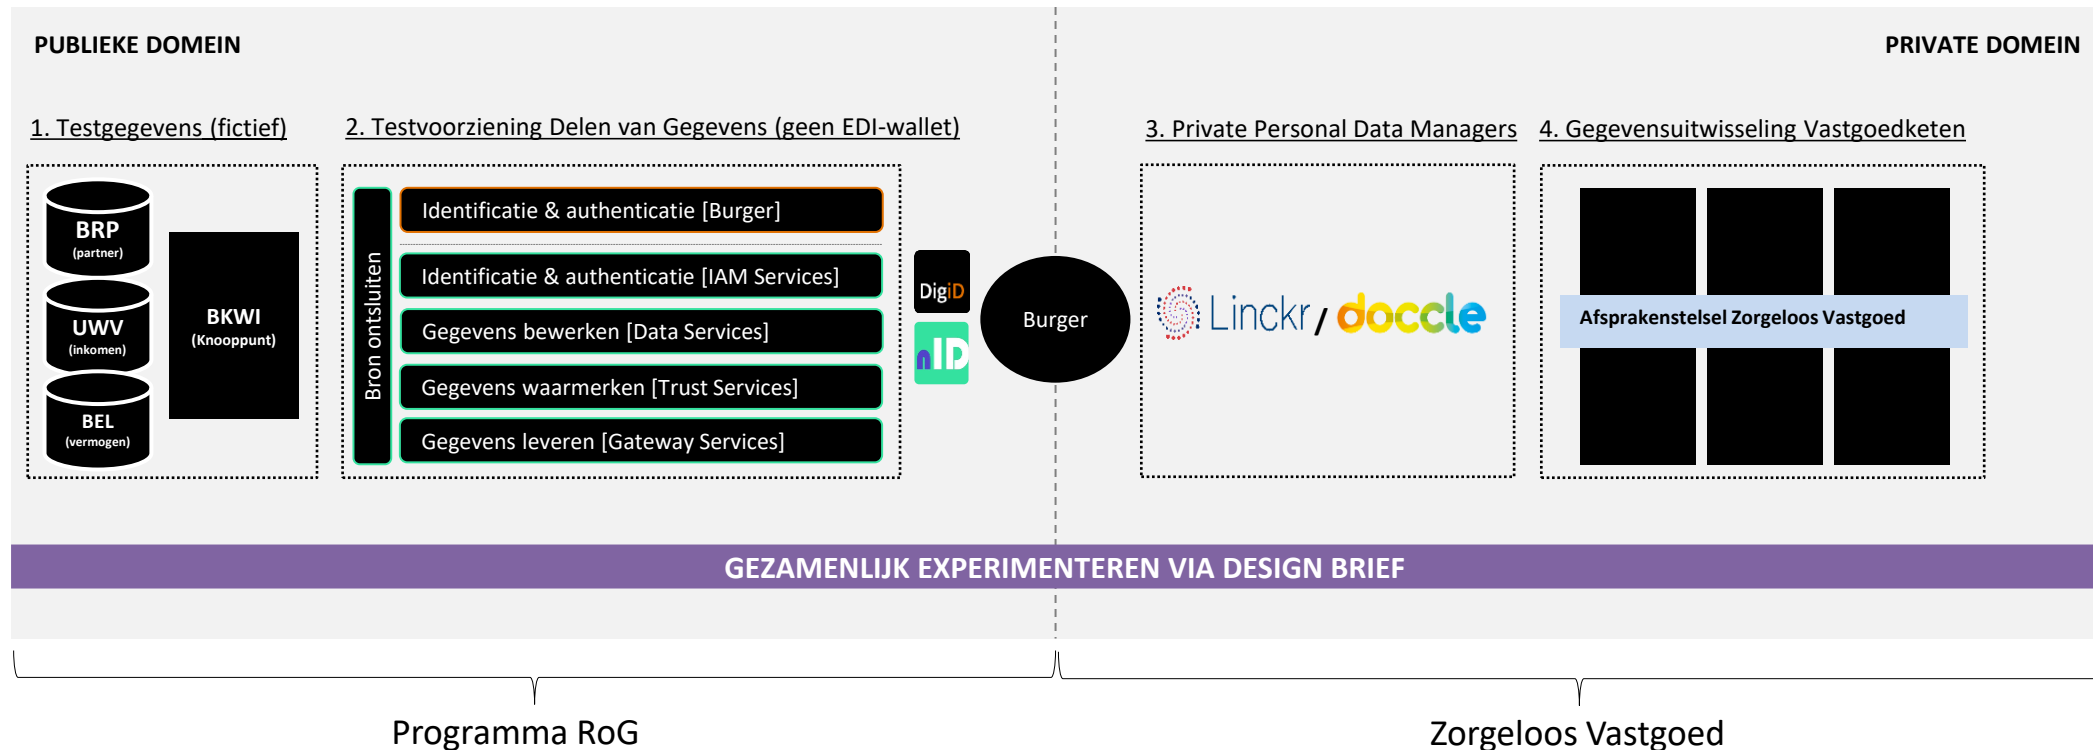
PUBLIEKE DOMEIN

PRIVATE DOMEIN

1. Testgegevens (fictief)

BRP
(partner)

UWV
(inkomen)

BEL
(vermogen)

BKWI
(Knooppunt)

2. Testvoorziening Delen van Gegevens (geen EDI-wallet)

Bron ontsluiten

Identificatie & authenticatie [Burger]

Identificatie & authenticatie [IAM Services]

Gegevens bewerken [Data Services]

Gegevens waarmerken [Trust Services]

Gegevens leveren [Gateway Services]

DigiD

nID

Burger

3. Private Personal Data Managers

Linckr / doccle

4. Gegevensuitwisseling Vastgoedketen

Afsprakenstelsel Zorgeloos Vastgoed

GEZAMENLIJK EXPERIMENTEREN VIA DESIGN BRIEF

Programma RoG

Zorgeloos Vastgoed